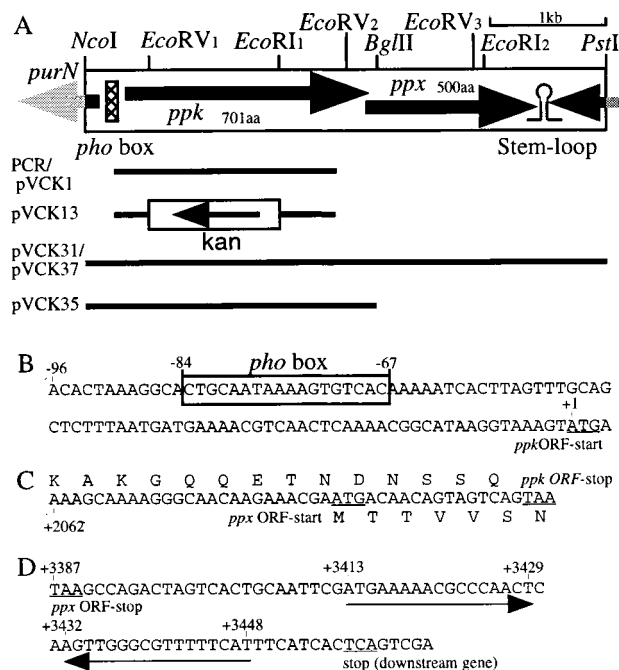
A
NcoI EcoRV1 EcoRI1 EcoRV2 BglII EcoRV3 1kb EcoRI2 PstI
purN
ppk 701aa
ppx 500aa
pho box
Stem-loop
PCR/ pVCK1
pVCK13
kan
pVCK31/ pVCK37
pVCK35

B
-96 -84 pho box -67
ACACTAAAGGCACTGCAATAAAAGTGTCACAAAAATCACTTAGTTTGCAG
+1
CTCTTTAATGATGAAAACGTCAACTCAAAACGGCATAAGGTAAAGTATGA
ppkORF-start

C
K A K G Q Q E T N D N S S Q ppk ORF-stop
AAAGCAAAAGGGCAACAAGAAACGAATGACAACAGTAGTCAGTAA
+2062
ppx ORF-start M T T V V S N

D
+3387 +3413 +3429
TAAGCCAGACTAGTCACTGCAATTCGATGAAAAACGCCCAACTC
ppx ORF-stop
+3432 +3448
AAGTTGGGCGTTTTTCATTTCATCACTCAGTCGA
stop (downstream gene)